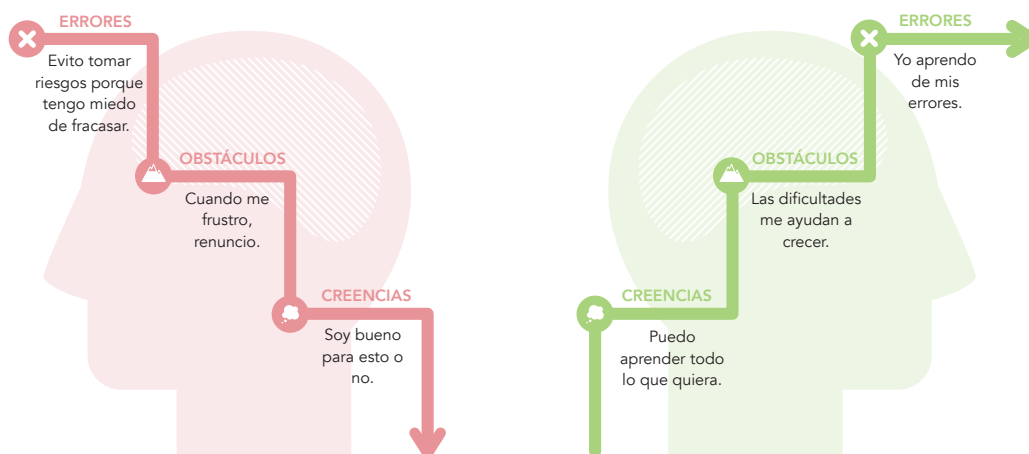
ERRORES

Evito tomar riesgos porque tengo miedo de fracasar.

OBSTÁCULOS

Cuando me frustro, renuncio.

CREENCIAS

Soy bueno para esto o no.

ERRORES

Yo aprendo de mis errores.

OBSTÁCULOS

Las dificultades me ayudan a crecer.

CREENCIAS

Puedo aprender todo lo que quiera.